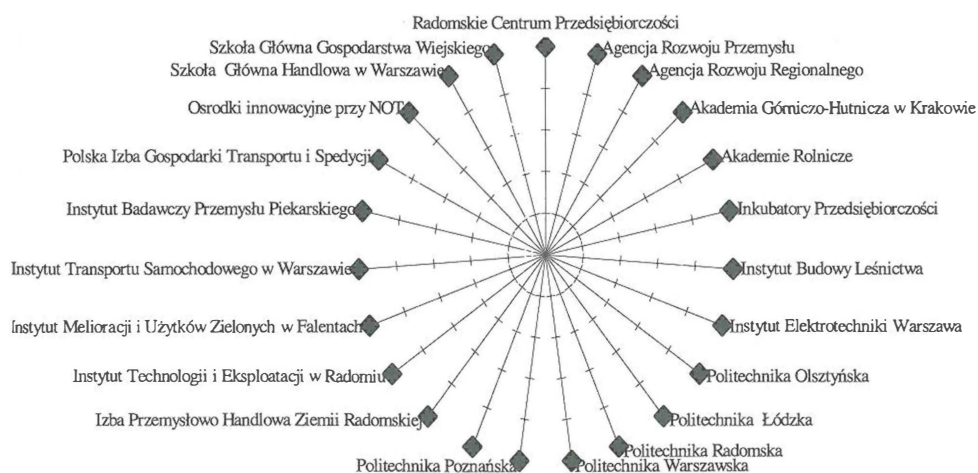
Radomskie Centrum Przedsiębiorczości
Szkoła Główna Gospodarstwa Wiejskiego
Agencja Rozwoju Przemysłu
Szkoła Główna Handlowa w Warszawie
Agencja Rozwoju Regionalnego
Osrodki innowacyjne przy NOT
Akademia Górniczo-Hutnicza w Krakowie
Polska Izba Gospodarki Transportu i Spedycji
Akademie Rolnicze
Instytut Badawczy Przemysłu Piekarskiego
Inkubatory Przedsiębiorczości
Instytut Transportu Samochodowego w Warszawie
Instytut Budowy Leśnictwa
Instytut Melioracji i Użytków Zielonych w Falentach
Instytut Elektrotechniki Warszawa
Instytut Technologii i Eksploatacji w Radomiu
Politechnika Olsztyńska
Izba Przemysłowo Handlowa Ziemii Radomskiej
Politechnika Łódzka
Politechnika Radomska
Politechnika Poznańska
Politechnika Warszawska